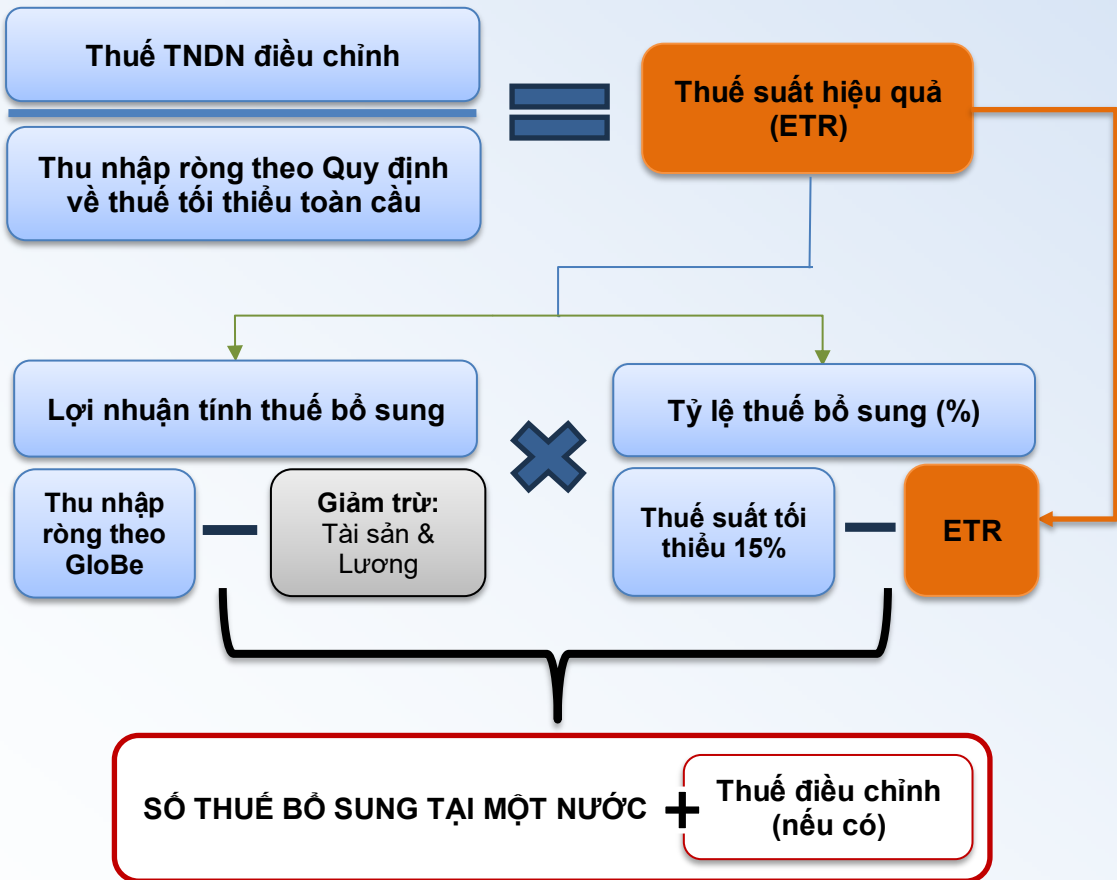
Thuế TNDN điều chỉnh

Thu nhập ròng theo Quy định về thuế tối thiểu toàn cầu

Thuế suất hiệu quả (ETR)

Lợi nhuận tính thuế bổ sung

Tỷ lệ thuế bổ sung (%)

Thu nhập ròng theo GloBe

Giảm trừ: Tài sản & Lương

Thuế suất tối thiểu 15%

ETR

SỐ THUẾ BỔ SUNG TẠI MỘT NƯỚC

Thuế điều chỉnh (nếu có)